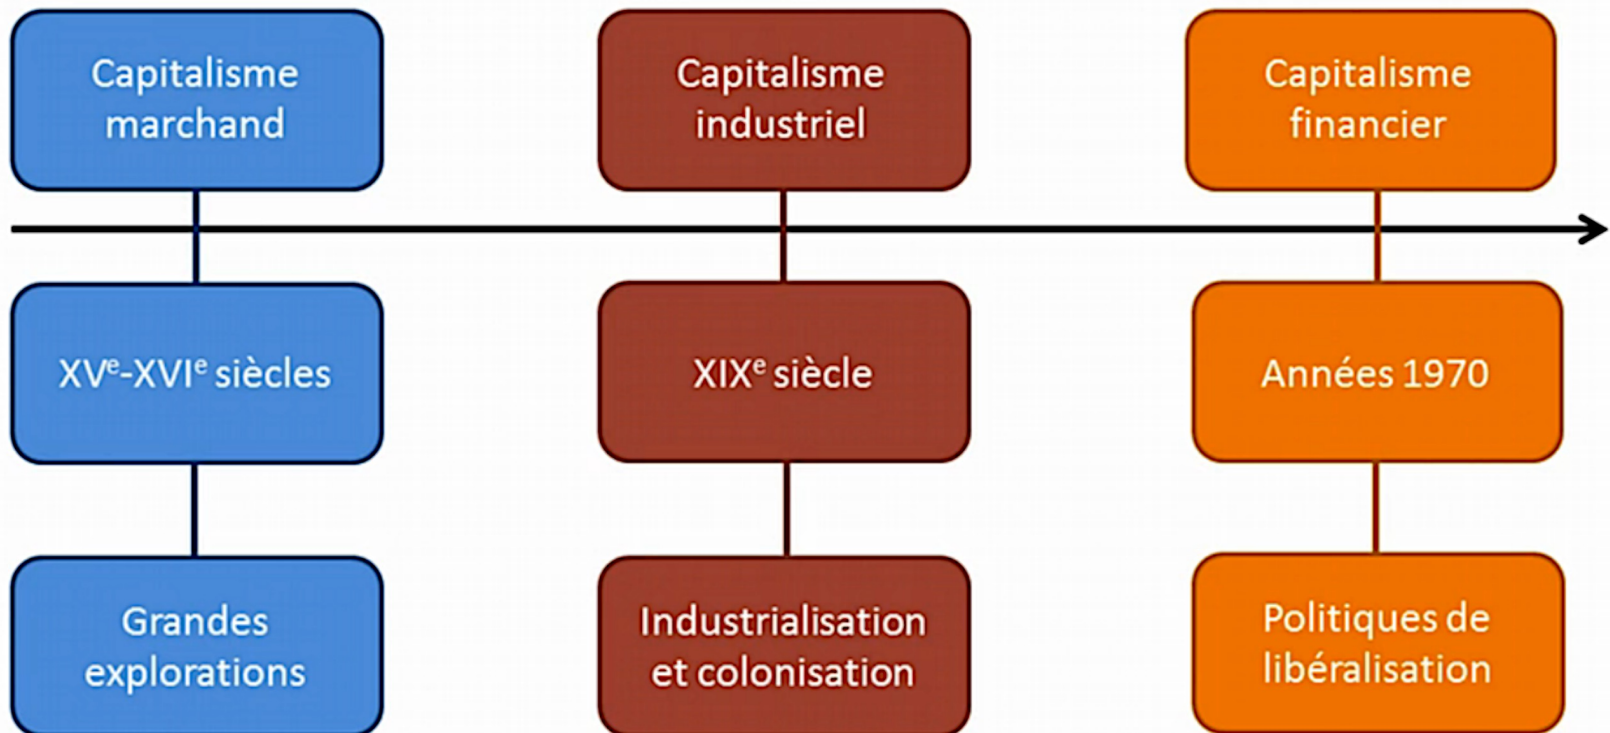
Capitalisme marchand

XV$^{e}$-XVI$^{e}$ siècles

Grandes explorations

Capitalisme industriel

XIX$^{e}$ siècle

Industrialisation et colonisation

Capitalisme financier

Années 1970

Politiques de libéralisation